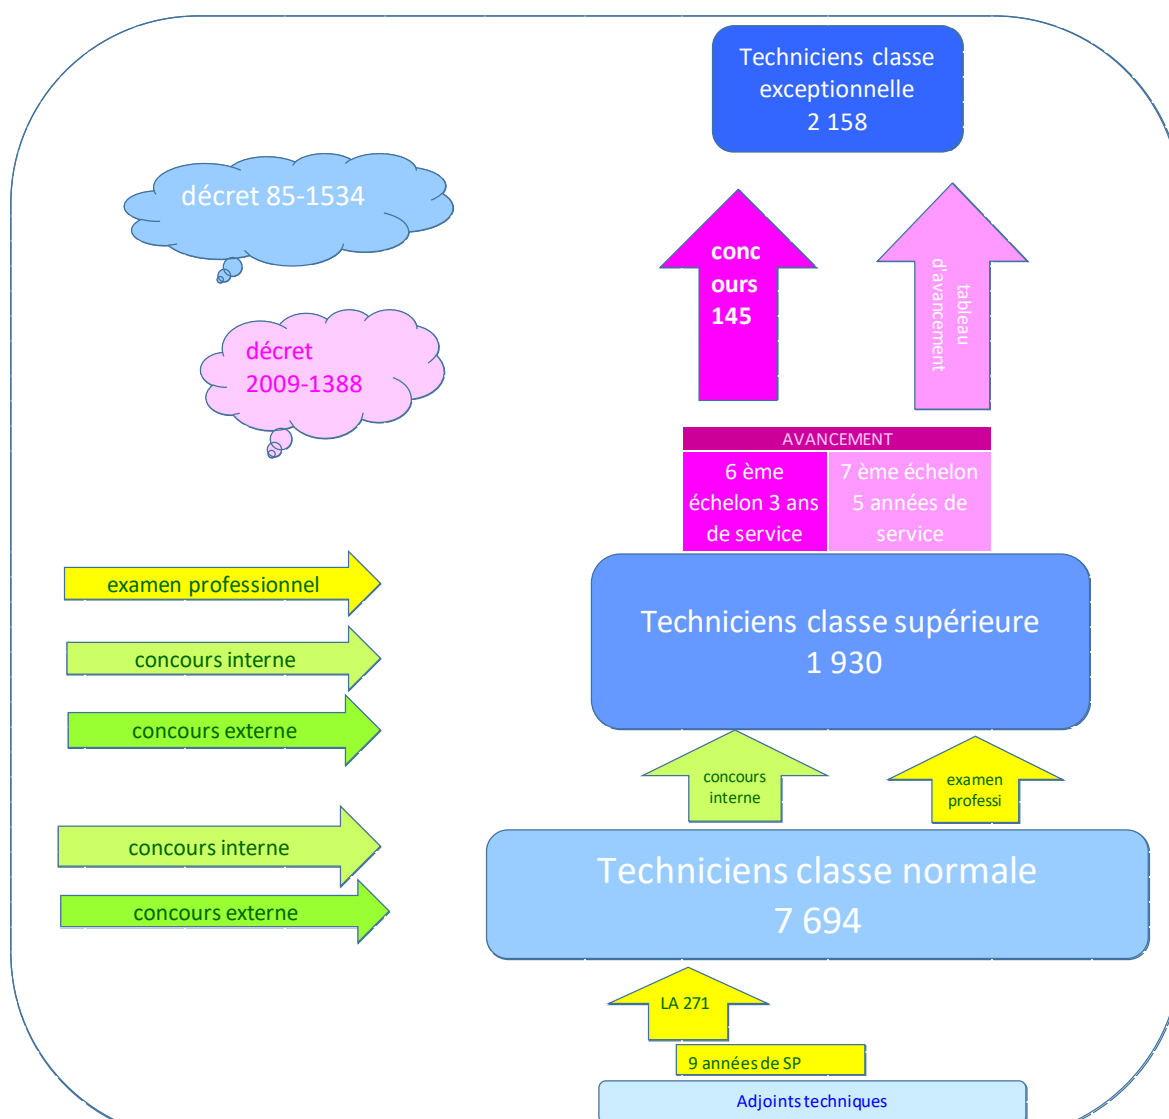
Techniciens classe exceptionnelle
2 158

décret 85-1534

conc ours 145

tableau d'avancement

décret 2009-1388

AVANCEMENT

| 6 ème échelon 3 ans de service | 7 ème échelon 5 années de service |
|---|---|

examen professionnel

Techniciens classe supérieure
1 930

concours interne

concours externe

concours interne

examen professi

concours interne

Techniciens classe normale
7 694

concours externe

LA 271

9 années de SP

Adjoints techniques